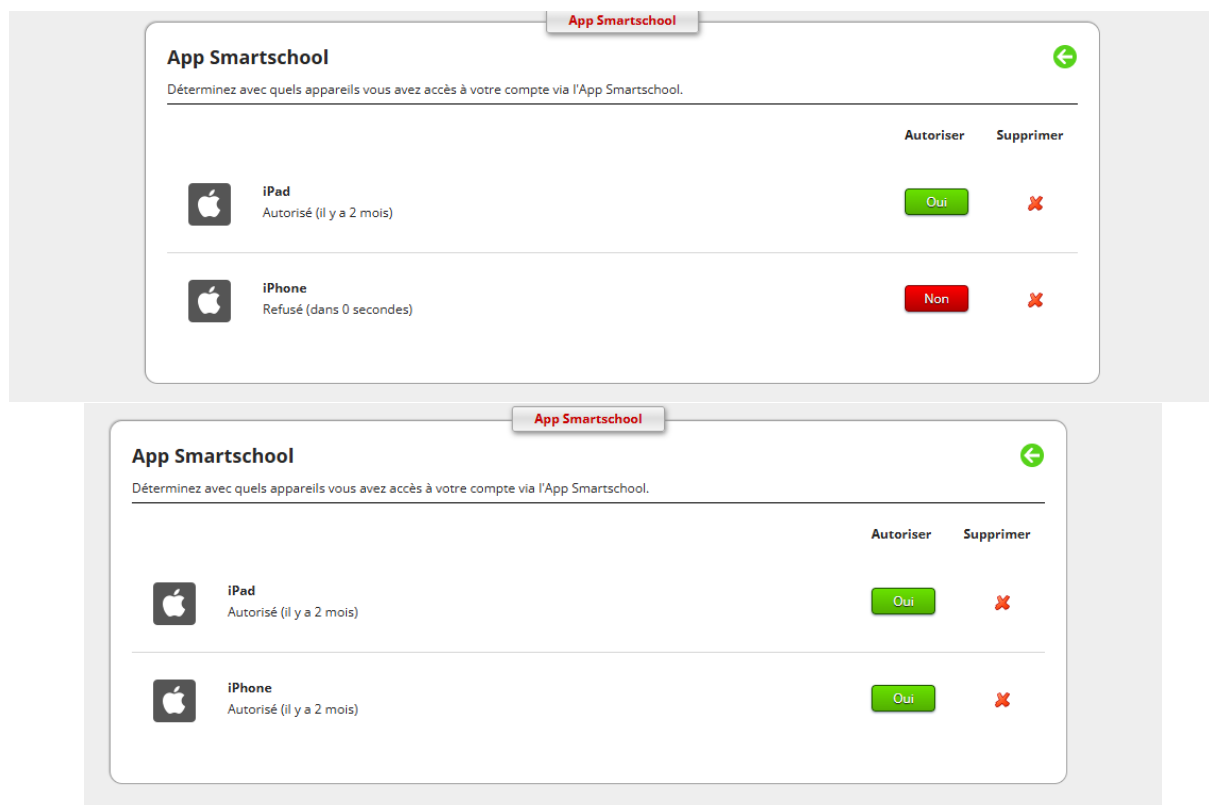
App Smartschool

App Smartschool

Déterminez avec quels appareils vous avez accès à votre compte via l'App Smartschool.

| | | Autoriser | Supprimer |
|---|---|---|---|
| | iPad<br>Autorisé (il y a 2 mois) | Oui | |
| | iPhone<br>Refusé (dans 0 secondes) | Non | |

App Smartschool

App Smartschool

Déterminez avec quels appareils vous avez accès à votre compte via l'App Smartschool.

| | | Autoriser | Supprimer |
|---|---|---|---|
| | iPad<br>Autorisé (il y a 2 mois) | Oui | |
| | iPhone<br>Autorisé (il y a 2 mois) | Oui | |